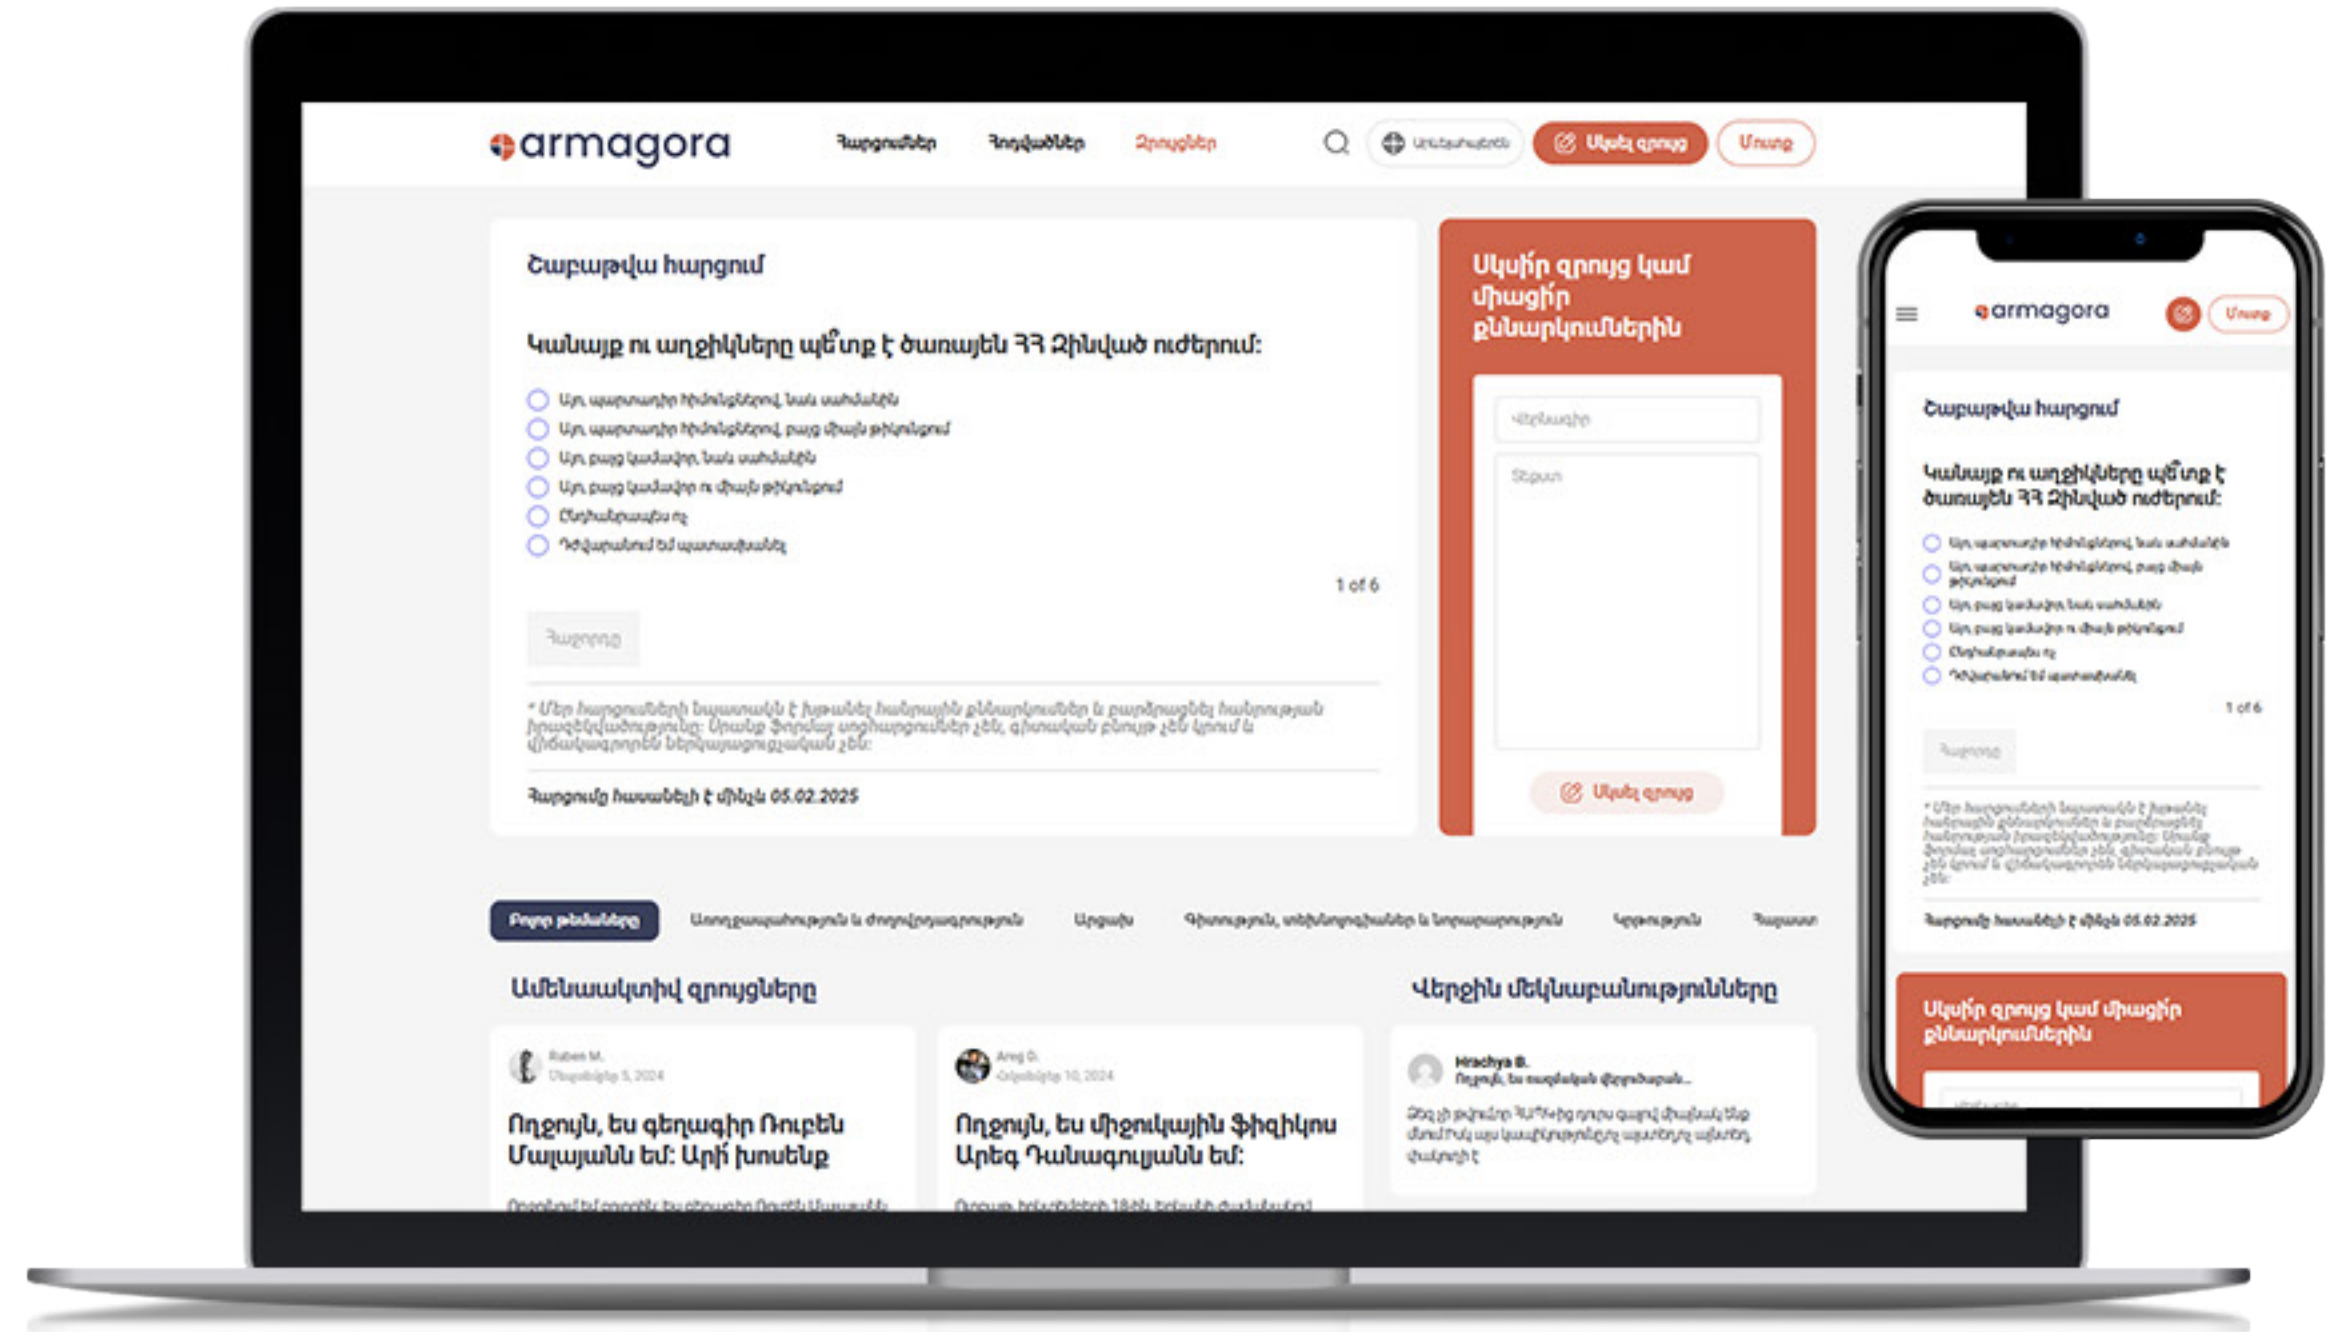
armagora

Հարցումներ Հոդվածներ Զրույցներ

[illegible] Սկսել զրույց Մուտք

Շաբաթվա հարցում

Կանայք ու աղջիկները պե՞տք է ծառայեն ՀՀ Զինված ուժերում:

Այո, պարտադիր հիմունքներով, նաև սահմանին
Այո, պարտադիր հիմունքներով, բայց միայն թիկունքում
Այո, բայց կամավոր, նաև սահմանին
Այո, բայց կամավոր ու միայն թիկունքում
Ընդհանրապես ոչ
Դժվարանում եմ պատասխանել

1 of 6

Հաջորդը

* Մեր հարցումների նպատակն է խթանել հանրային քննարկումներ և բարձրացնել հանրության իրազեկվածությունը: Սրանք ֆորմալ սոցհարցումներ չեն, գիտական բնույթ չեն կրում և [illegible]

Հարցումը հասանելի է մինչև 05.02.2025

Սկսիր զրույց կամ միացիր քննարկումներին

Վերնագիր

Տեքստ

Սկսել զրույց

Բոլոր թեմաները Առողջապահություն և ժողովրդագրություն Արցախ Գիտություն, տեխնոլոգիաներ և նորարարություն Կրթություն Հայաստ

Ամենաակտիվ զրույցները

Վերջին մեկնաբանությունները

Ruben M.
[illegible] 5, 2024

Ողջույն, ես գեղագիր Ռուբեն Մալայանն եմ: Արի խոսենք

Areg D.
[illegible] 10, 2024

Ողջույն, ես միջուկային ֆիզիկոս Արեգ Դանագուլյանն եմ:

Hrachya B.
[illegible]

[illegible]

armagora Մուտք

Շաբաթվա հարցում

Կանայք ու աղջիկները պե՞տք է ծառայեն ՀՀ Զինված ուժերում:

Այո, պարտադիր հիմունքներով, նաև սահմանին
Այո, պարտադիր հիմունքներով, բայց միայն թիկունքում
Այո, բայց կամավոր, նաև սահմանին
Այո, բայց կամավոր ու միայն թիկունքում
Ընդհանրապես ոչ
Դժվարանում եմ պատասխանել

1 of 6

Հաջորդը

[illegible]

Հարցումը հասանելի է մինչև 05.02.2025

Սկսիր զրույց կամ միացիր քննարկումներին